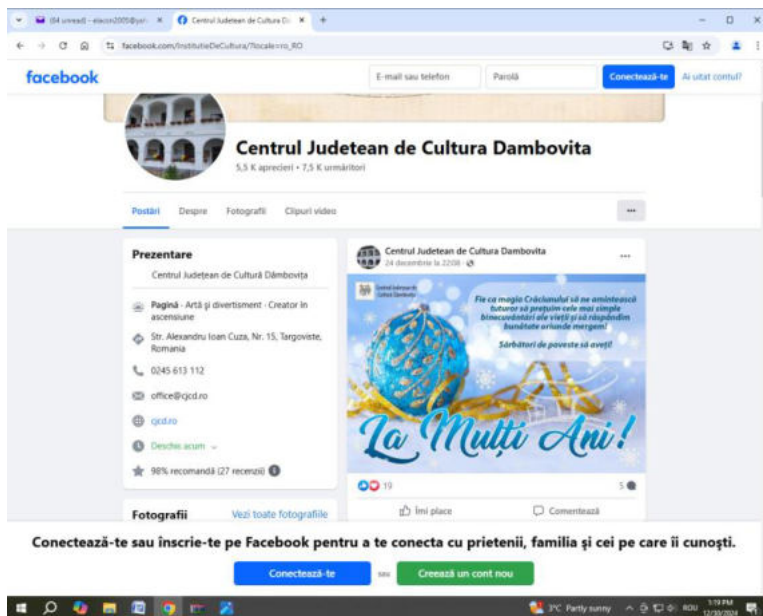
(84 unread) - elacon2005@yah... ×
Centrul Județean de Cultură D... ×
+

facebook.com/InstitutieDeCultura/?locale=ro_RO

facebook

E-mail sau telefon
Parolă
Conectează-te
Ai uitat contul?

Centrul Judetean de Cultura Dambovita
5,5 K aprecieri • 7,5 K urmăritori

Postări
Despre
Fotografii
Clipuri video
...

Prezentare
Centrul Județean de Cultură Dâmbovița

Pagină · Artă și divertisment · Creator în ascensiune

Str. Alexandru Ioan Cuza, Nr. 15, Targoviste, Romania

0245 613 112

office@cjcd.ro

cjcd.ro

Deschis acum

98% recomandă (27 recenzii)

Fotografii
Vezi toate fotografiile

Centrul Judetean de Cultura Dambovita
24 decembrie la 22:08

Centrul Județean de Cultură Dâmbovița

Fie ca magia Crăciunului să ne amintească tuturor să prețuim cele mai simple binecuvântări ale vieții și să răspândim bunătate oriunde mergem!

Sărbători de poveste să aveți!

La Mulți Ani!

19
5

Îmi place
Comentează

Conectează-te sau înscrie-te pe Facebook pentru a te conecta cu prietenii, familia și cei pe care îi cunoști.

Conectează-te
sau
Creează un cont nou

3°C Partly sunny
ROU
1:19 PM
12/30/2024